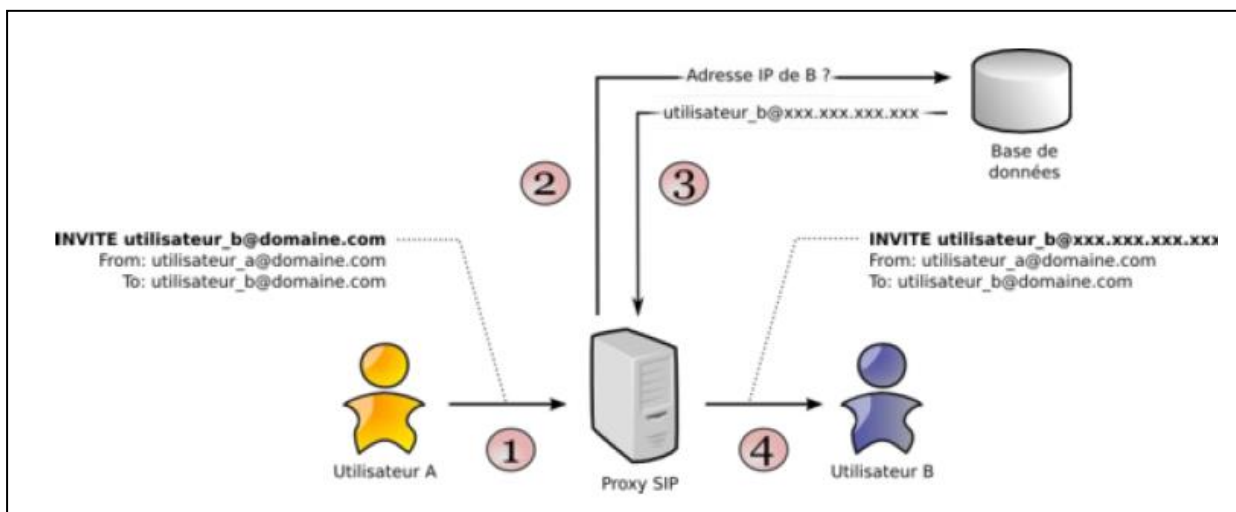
Adresse IP de B ?

utilisateur_b@xxx.xxx.xxx.xxx

Base de données

2

3

INVITE utilisateur_b@domaine.com
From: utilisateur_a@domaine.com
To: utilisateur_b@domaine.com

INVITE utilisateur_b@xxx.xxx.xxx.xxx
From: utilisateur_a@domaine.com
To: utilisateur_b@domaine.com

1

4

Utilisateur A

Proxy SIP

Utilisateur B